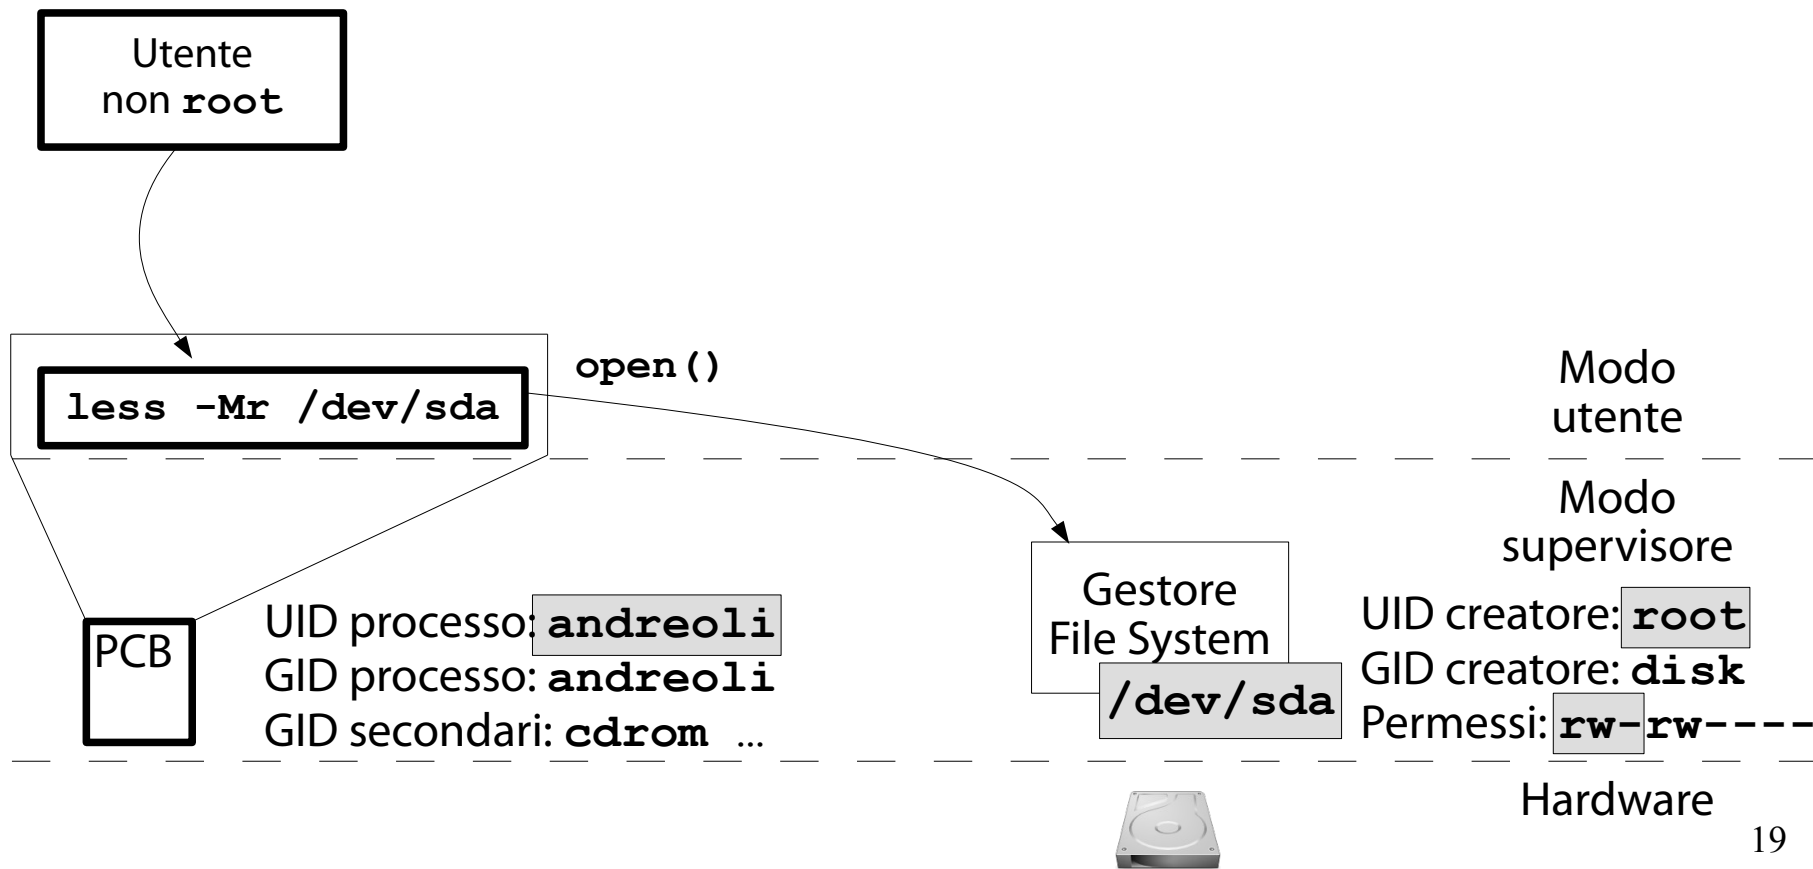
Utente non **root**

**less -Mr /dev/sda**

**open()**

Modo utente

Modo supervisore

PCB

UID processo: **andreoli**
GID processo: **andreoli**
GID secondari: **cdrom** ...

Gestore File System

**/dev/sda**

UID creatore: **root**
GID creatore: **disk**
Permessi: **rw-rw----**

Hardware

19